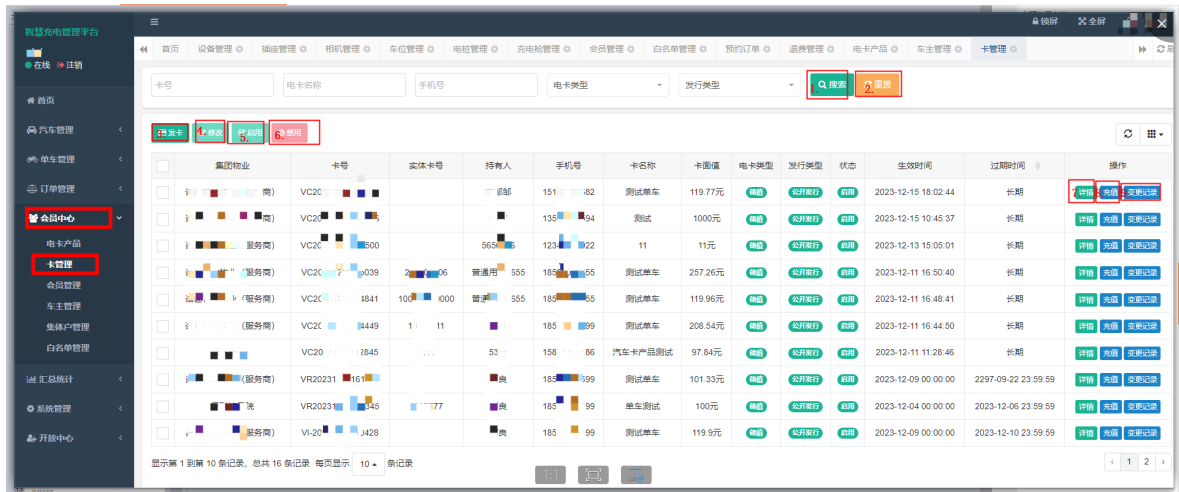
智慧充电管理平台

在线 注销

首页
汽车管理
单车管理
订单管理
会员中心
电卡产品
卡管理
会员管理
车主管理
集体户管理
白名单管理
汇总统计
系统管理
开放中心

锁屏 全屏

首页 设备管理 插座管理 相机管理 车位管理 电桩管理 充电桩管理 会员管理 白名单管理 预约订单 退费管理 电卡产品 车主管理 卡管理

卡号 电卡名称 手机号 电卡类型 发行类型 搜索 重置

发卡 修改 启用 禁用

| | 集团物业 | 卡号 | 实体卡号 | 持有人 | 手机号 | 卡名称 | 卡面值 | 电卡类型 | 发行类型 | 状态 | 生效时间 | 过期时间 | 操作 |
|---|---|---|---|---|---|---|---|---|---|---|---|---|---|
| | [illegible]商) | VC20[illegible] | | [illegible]部 | 151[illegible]82 | 测试单车 | 119.77元 | 储值 | 公开发行 | 启用 | 2023-12-15 18:02:44 | 长期 | 详情 充值 变更记录 |
| | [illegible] | VC20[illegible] | | | 135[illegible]94 | 测试 | 1000元 | 储值 | 公开发行 | 启用 | 2023-12-15 10:45:37 | 长期 | 详情 充值 变更记录 |
| | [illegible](服务商) | VC20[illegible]500 | | 565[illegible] | 1234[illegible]22 | 11 | 11元 | 储值 | 公开发行 | 启用 | 2023-12-13 15:05:01 | 长期 | 详情 充值 变更记录 |
| | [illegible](服务商) | VC20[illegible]039 | 2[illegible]06 | 普通用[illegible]555 | 185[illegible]55 | 测试单车 | 257.26元 | 储值 | 公开发行 | 启用 | 2023-12-11 16:50:40 | 长期 | 详情 充值 变更记录 |
| | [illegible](服务商) | VC20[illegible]4841 | 100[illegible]000 | 普通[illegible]555 | 185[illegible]55 | 测试单车 | 119.96元 | 储值 | 公开发行 | 启用 | 2023-12-11 16:48:41 | 长期 | 详情 充值 变更记录 |
| | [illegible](服务商) | VC20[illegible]4449 | 1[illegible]11 | | 185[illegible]99 | 测试单车 | 208.54元 | 储值 | 公开发行 | 启用 | 2023-12-11 16:44:50 | 长期 | 详情 充值 变更记录 |
| | | VC20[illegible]2845 | | 53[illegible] | 158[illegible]86 | 汽车卡产品测试 | 97.84元 | 储值 | 公开发行 | 启用 | 2023-12-11 11:28:46 | 长期 | 详情 充值 变更记录 |
| | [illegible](服务商) | VR20231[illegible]161 | | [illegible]良 | 185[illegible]99 | 测试单车 | 101.33元 | 储值 | 公开发行 | 启用 | 2023-12-09 00:00:00 | 2297-09-22 23:59:59 | 详情 充值 变更记录 |
| | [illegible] | VR20231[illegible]345 | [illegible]77 | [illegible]良 | 185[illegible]99 | 单车测试 | 100元 | 储值 | 公开发行 | 启用 | 2023-12-04 00:00:00 | 2023-12-06 23:59:59 | 详情 充值 变更记录 |
| | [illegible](服务商) | VI-20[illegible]428 | | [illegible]良 | 185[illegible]99 | 测试单车 | 119.9元 | 储值 | 公开发行 | 启用 | 2023-12-09 00:00:00 | 2023-12-10 23:59:59 | 详情 充值 变更记录 |

显示第 1 到第 10 条记录，总共 16 条记录 每页显示 10 条记录

1 2